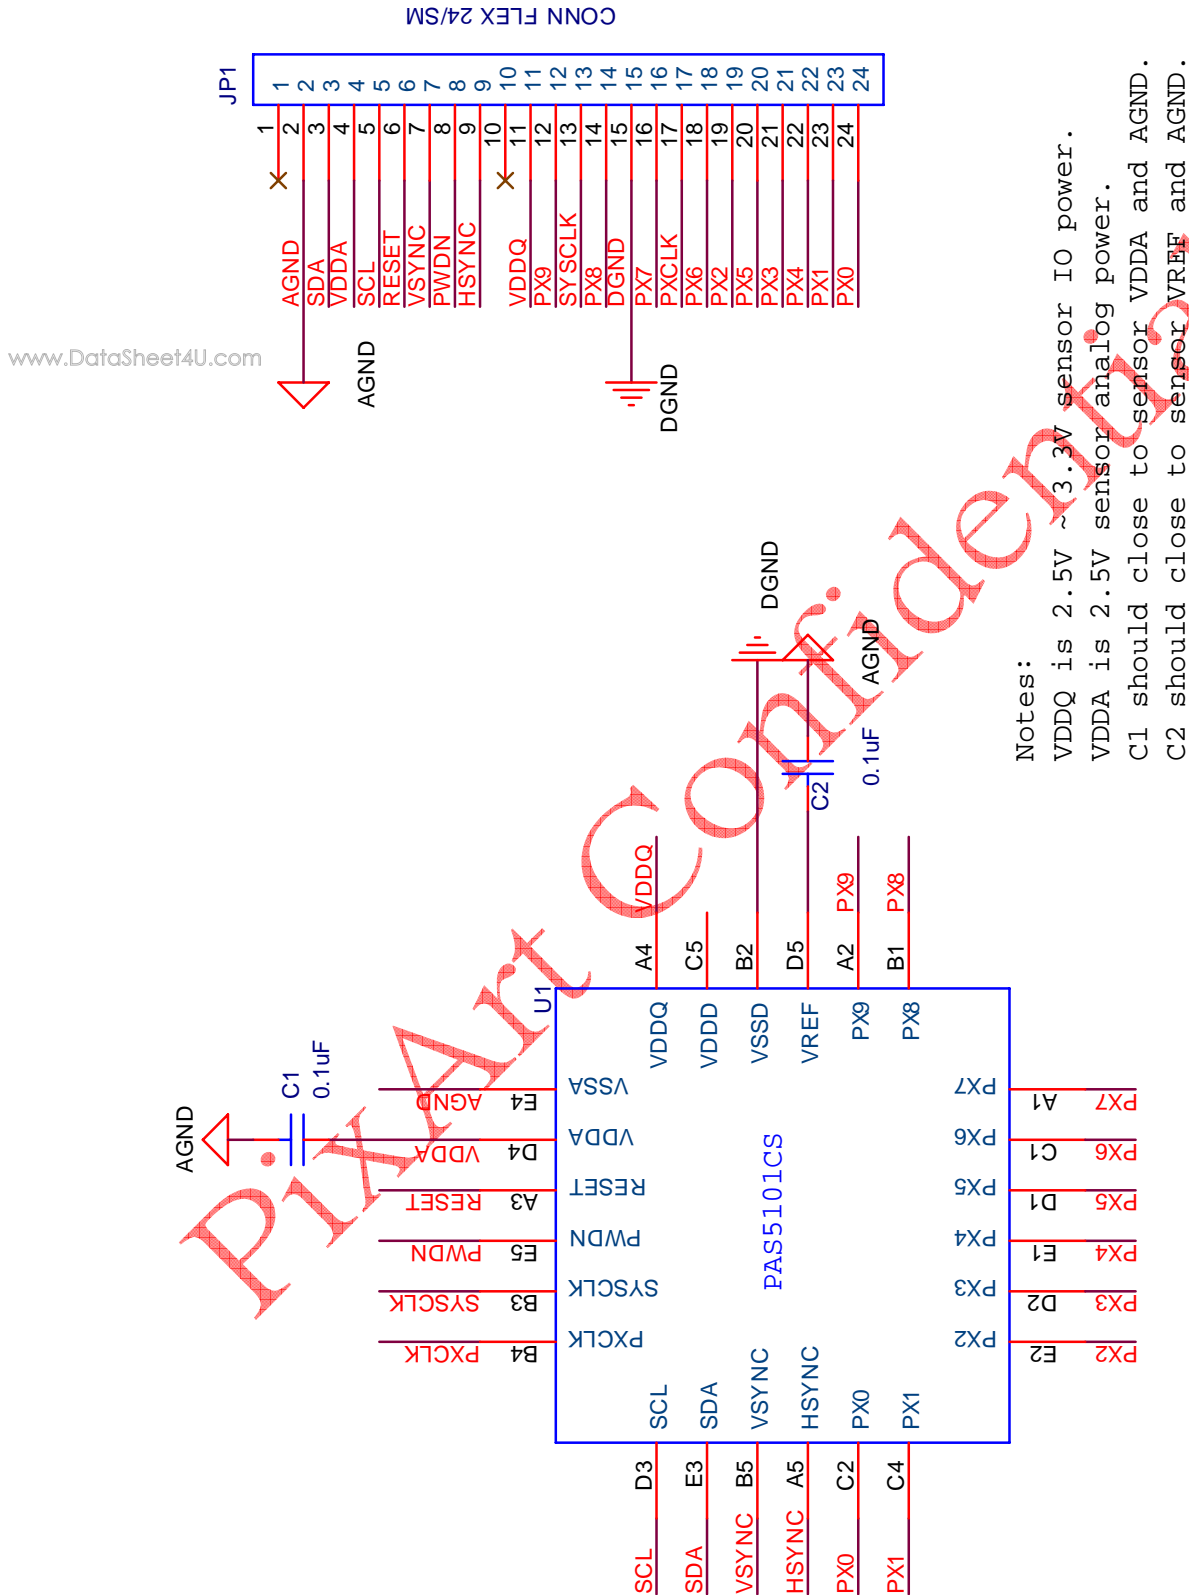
CONN FLEX 24/SM

JP1

1 2 3 4 5 6 7 8 9 10 11 12 13 14 15 16 17 18 19 20 21 22 23 24

1 2 3 4 5 6 7 8 9 10 11 12 13 14 15 16 17 18 19 20 21 22 23 24

AGND SDA VDDA SCL RESET VSYNC PWDN HSYNC VDDQ PX9 SYSCLK PX8 DGND PX7 PXCLK PX6 PX2 PX5 PX3 PX4 PX1 PX0

www.DataSheet4U.com

AGND

DGND

Notes:
VDDQ is 2.5V ~ 3.3V sensor IO power.
VDDA is 2.5V sensor analog power.
C1 should close to sensor VDDA and AGND.
C2 should close to sensor VREF and AGND.

DGND

AGND

0.1uF

C2

VDDQ

PX9

PX8

A4 C5 B2 D5 A2 B1

U1

VDDQ VDDD VSSD VREF PX9 PX8

PixArt Confidential

AGND

C1
0.1uF

AGND E4 VSSA
VDDA D4 VDDA
RESET A3 RESET
PWDN E5 PWDN
SYSCLK B3 SYSCLK
PXCLK B4 PXCLK

PAS5101CS

PX7 A1 PX7
PX6 C1 PX6
PX5 D1 PX5
PX4 E1 PX4
PX3 D2 PX3
PX2 E2 PX2

SCL SDA VSYNC HSYNC PX0 PX1

D3 E3 B5 A5 C2 C4

SCL SDA VSYNC HSYNC PX0 PX1